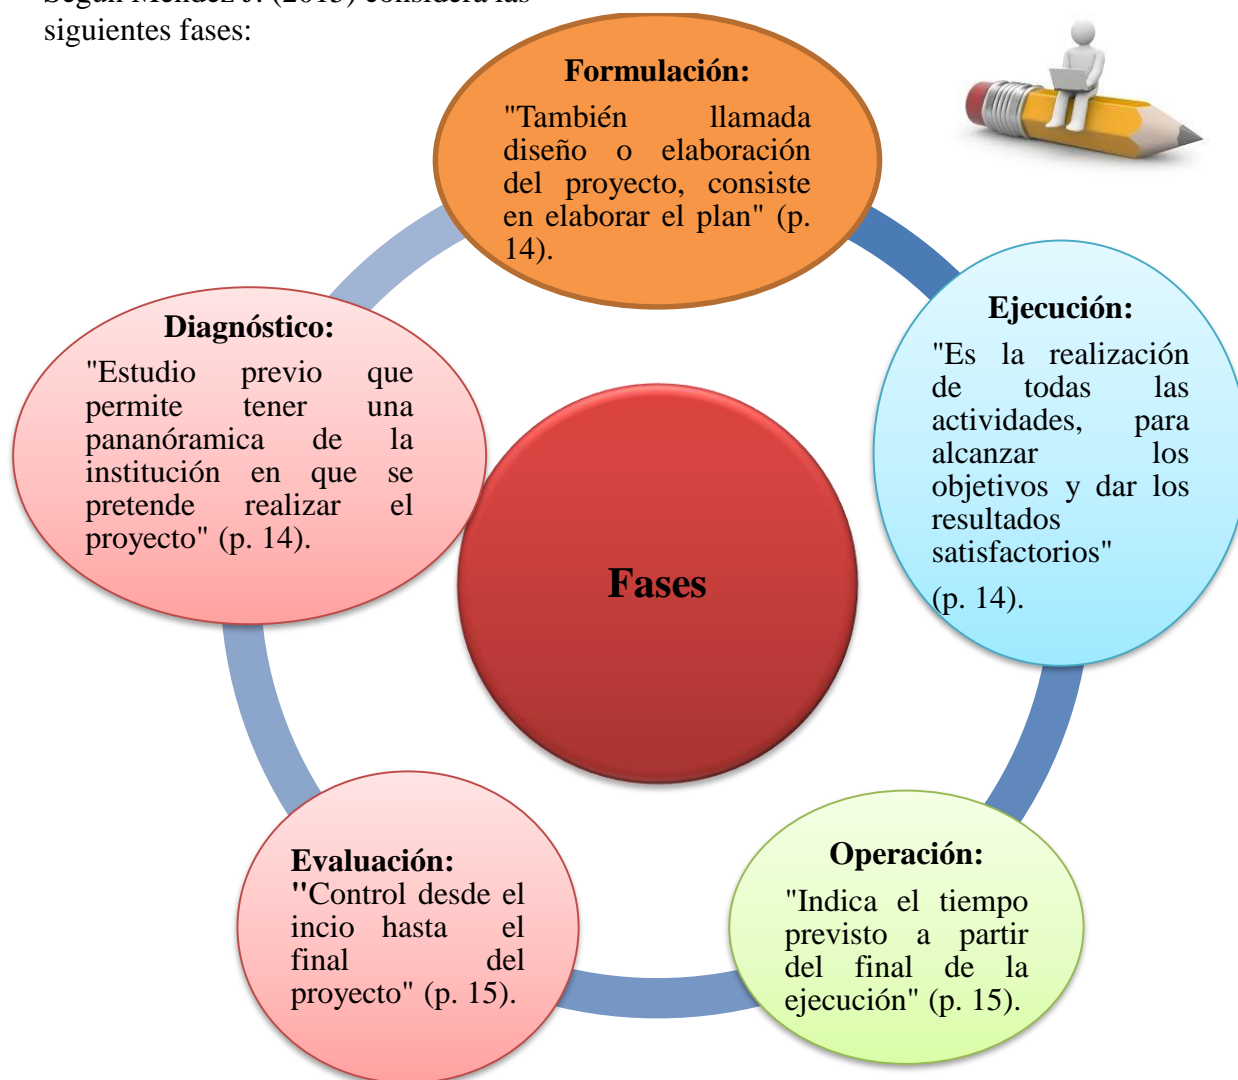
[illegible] siguientes fases:

Formulación:
"También llamada diseño o elaboración del proyecto, consiste en elaborar el plan" (p. 14).

Ejecución:
"Es la realización de todas las actividades, para alcanzar los objetivos y dar los resultados satisfactorios" (p. 14).

Operación:
"Indica el tiempo previsto a partir del final de la ejecución" (p. 15).

Evaluación:
"Control desde el incio hasta el final del proyecto" (p. 15).

Diagnóstico:
"Estudio previo que permite tener una pananóramica de la institución en que se pretende realizar el proyecto" (p. 14).

Fases